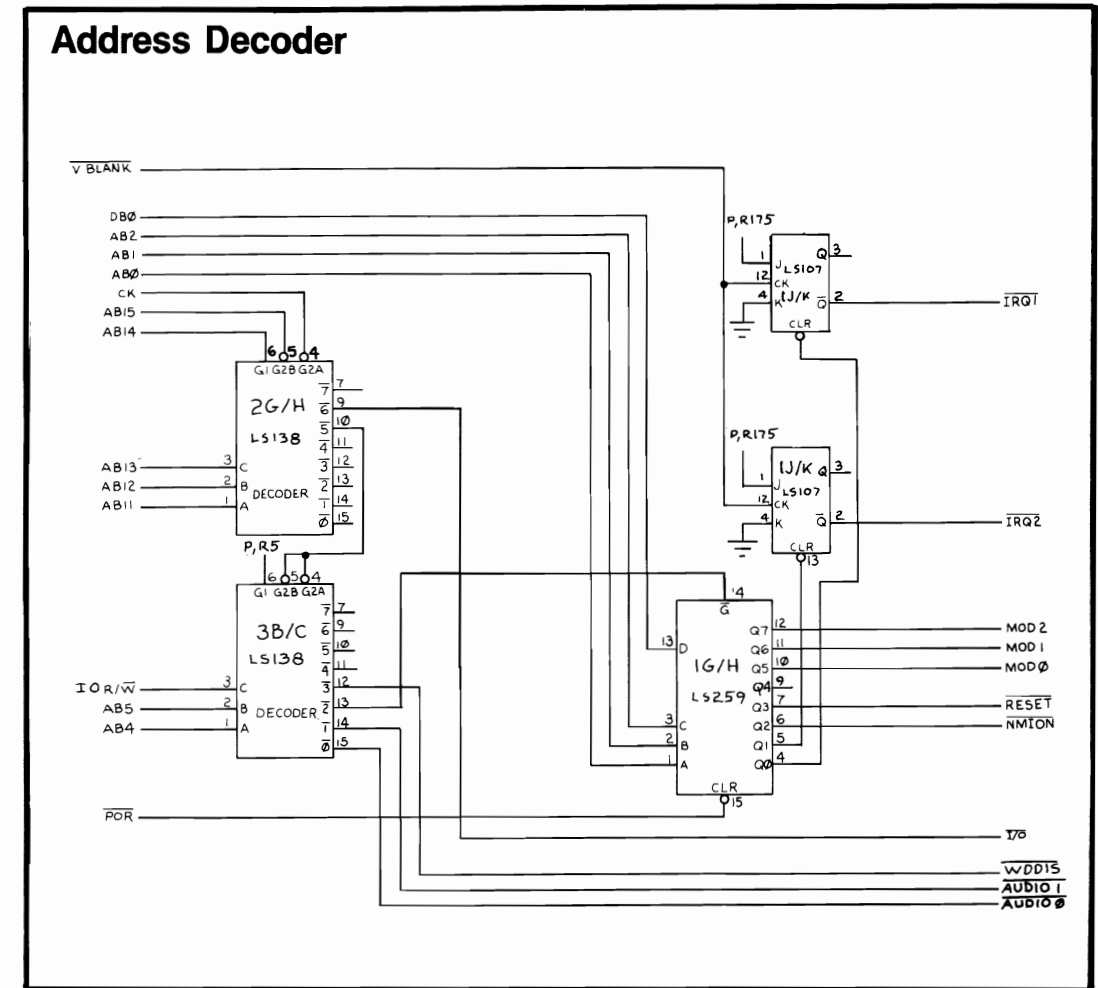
Address Decoder

$\overline{V\ BLANK}$
DBØ
AB2
AB1
ABØ
CK
AB15
AB14

P, R175
1 J LS107
12 CK 1J/K
4 K
Q 3
$\overline{Q}$ 2
CLR
$\overline{IRQ1}$

6 5 4
G1 G2B G2A
2G/H
LS138
DECODER
$\overline{7}$ 7
$\overline{6}$ 9
$\overline{5}$ 1Ø
$\overline{4}$ 11
$\overline{3}$ 12
$\overline{2}$ 13
$\overline{1}$ 14
$\overline{Ø}$ 15
AB13 3 C
AB12 2 B
AB11 1 A

P, R175
1J/K
1 J LS107
12 CK
4 K
Q 3
$\overline{Q}$ 2
CLR
13
$\overline{IRQ2}$

P, R5
6 5 4
G1 G2B G2A
3B/C
LS138
DECODER
$\overline{7}$ 7
$\overline{6}$ 9
$\overline{5}$ 1Ø
$\overline{4}$ 11
$\overline{3}$ 12
$\overline{2}$ 13
$\overline{1}$ 14
$\overline{Ø}$ 15
IO R/$\overline{W}$ 3 C
AB5 2 B
AB4 1 A

14
$\overline{G}$
13 D
1G/H
LS259
3 C
2 B
1 A
Q7 12
Q6 11
Q5 1Ø
Q4 9
Q3 7
Q2 6
Q1 5
QØ 4
CLR
15

MOD 2
MOD 1
MODØ
$\overline{RESET}$
$\overline{NMION}$

$\overline{POR}$

$\overline{I/O}$
$\overline{WDDIS}$
$\overline{AUDIO\ 1}$
$\overline{AUDIO\ Ø}$